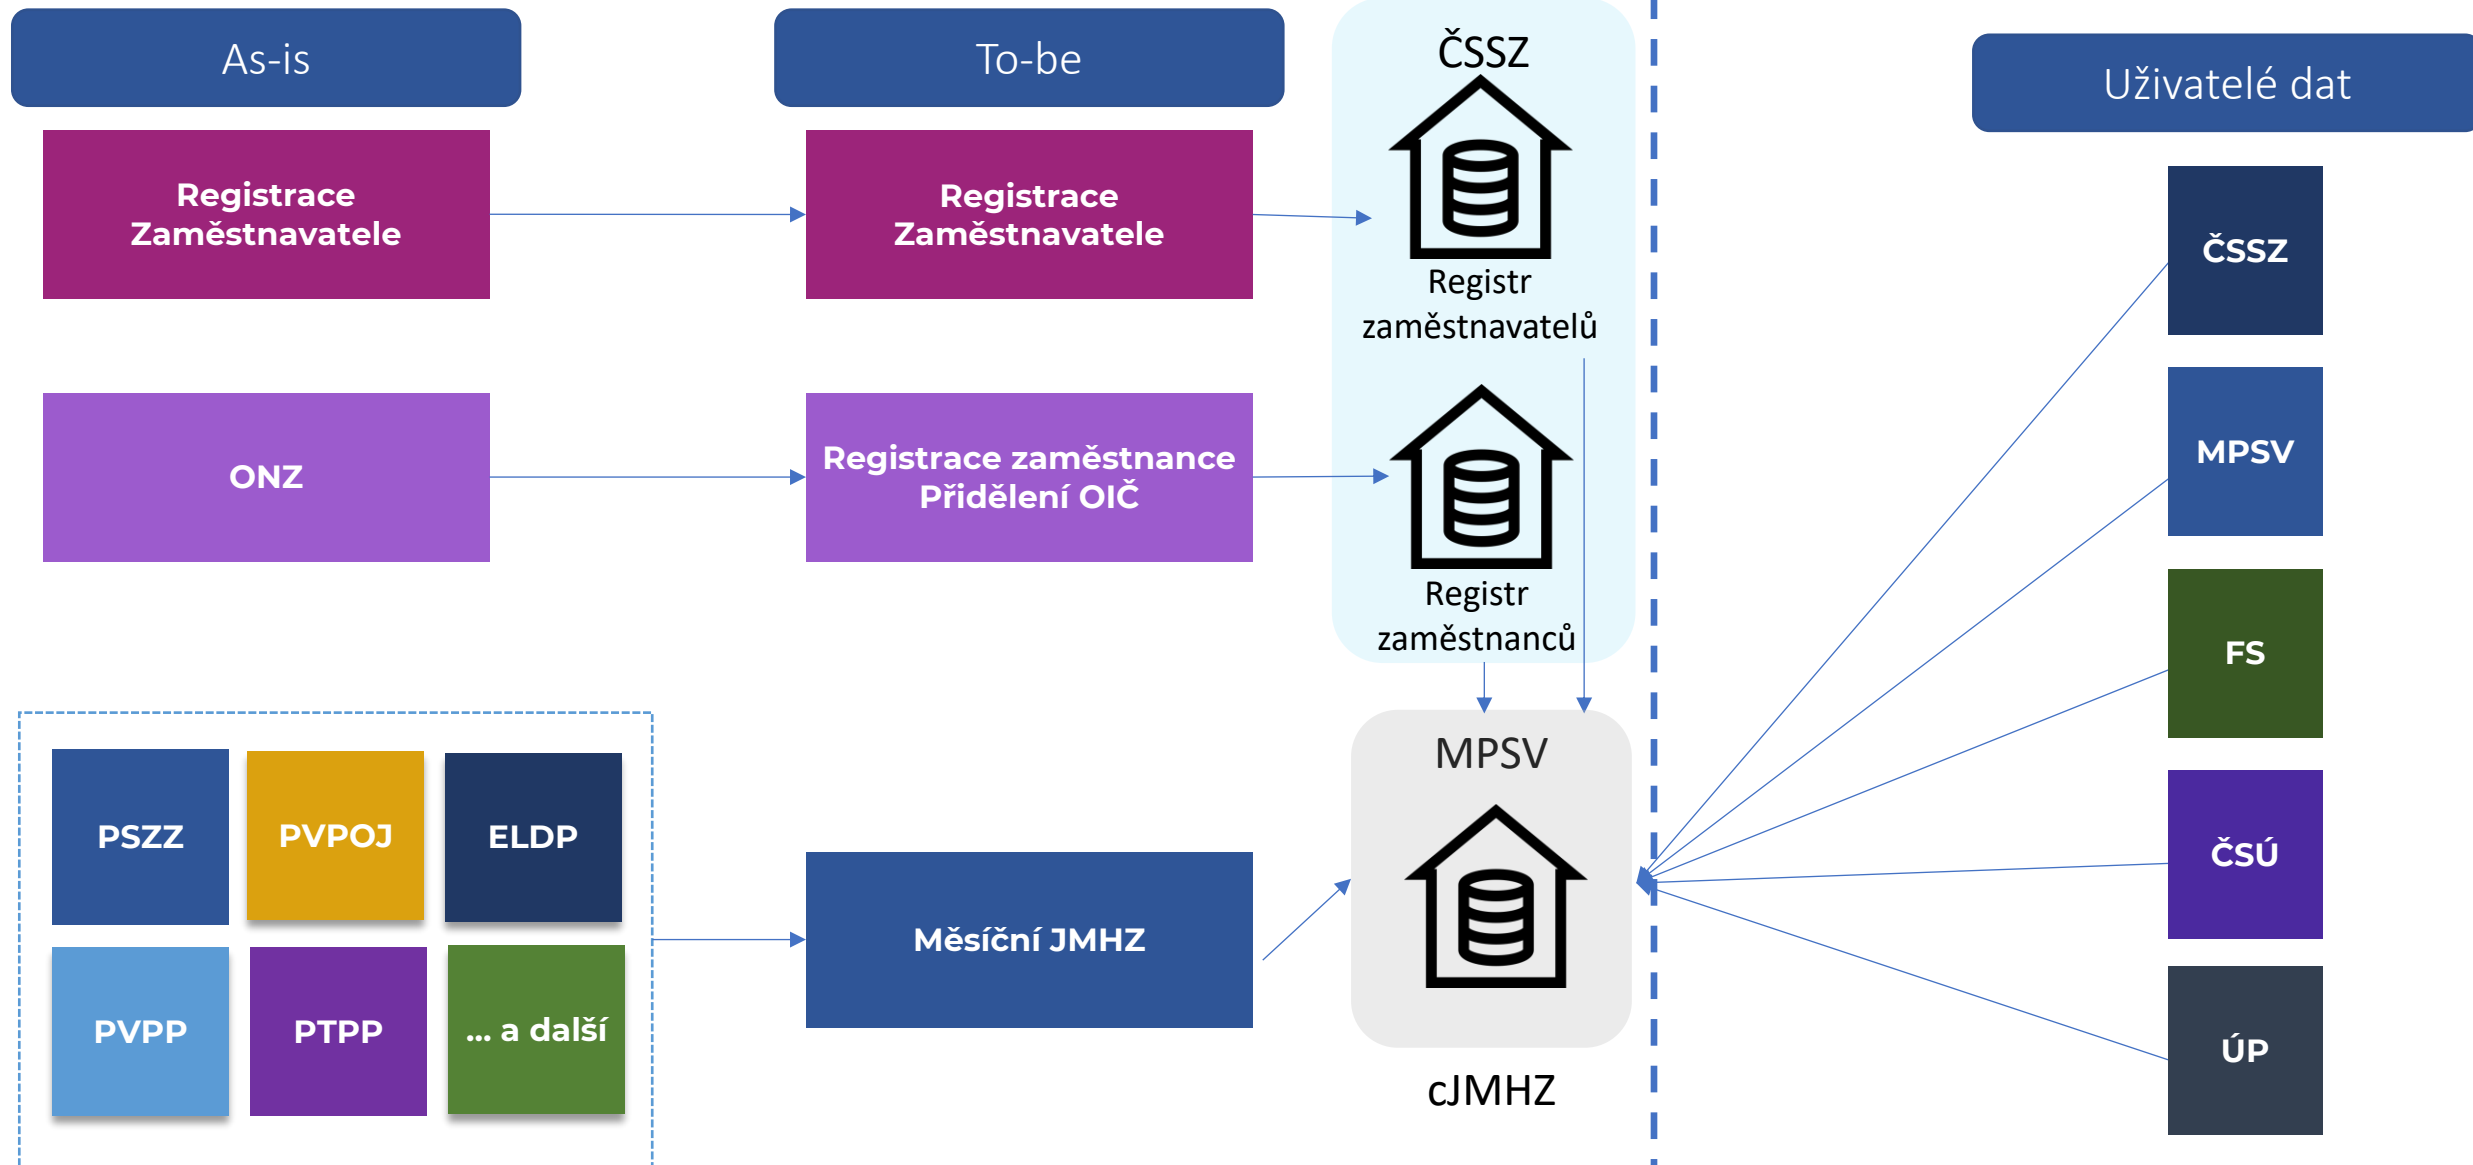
As-is

To-be

ČSSZ

Uživatelé dat

Registrace Zaměstnavatele

Registrace Zaměstnavatele

Registr zaměstnavatelů

ČSSZ

ONZ

Registrace zaměstnance Přidělení OIČ

Registr zaměstnanců

MPSV

FS

MPSV

PSZZ

PVPOJ

ELDP

ČSÚ

Měsíční JMHZ

PVPP

PTPP

... a další

ÚP

cJMHZ